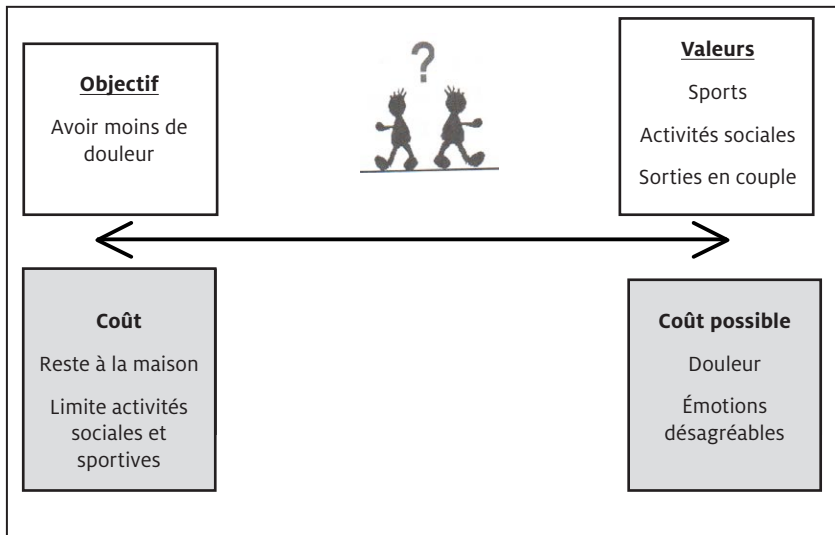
Objectif

Avoir moins de douleur

?

Valeurs

Sports

Activités sociales

Sorties en couple

Coût

Reste à la maison

Limite activités sociales et sportives

Coût possible

Douleur

Émotions désagréables